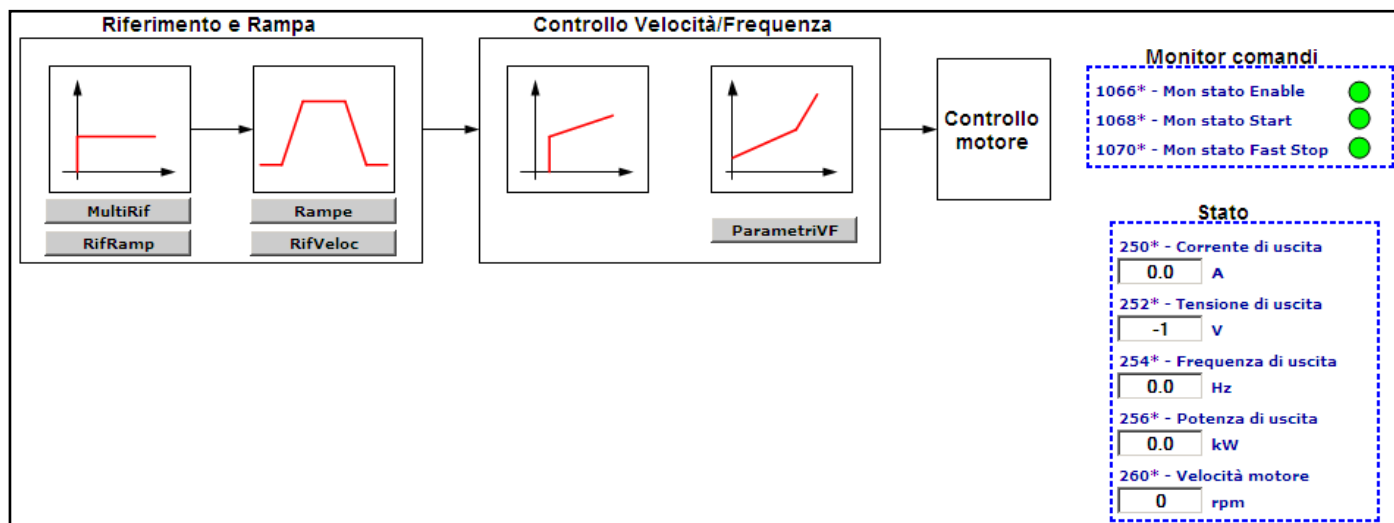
Riferimento e Rampa

MultiRif

RifRamp

Rampe

RifVeloc

Controllo Velocità/Frequenza

ParametriVF

Controllo motore

Monitor comandi

1066* - Mon stato Enable

1068* - Mon stato Start

1070* - Mon stato Fast Stop

Stato

250* - Corrente di uscita

0.0 A

252* - Tensione di uscita

-1 V

254* - Frequenza di uscita

0.0 Hz

256* - Potenza di uscita

0.0 kW

260* - Velocità motore

0 rpm